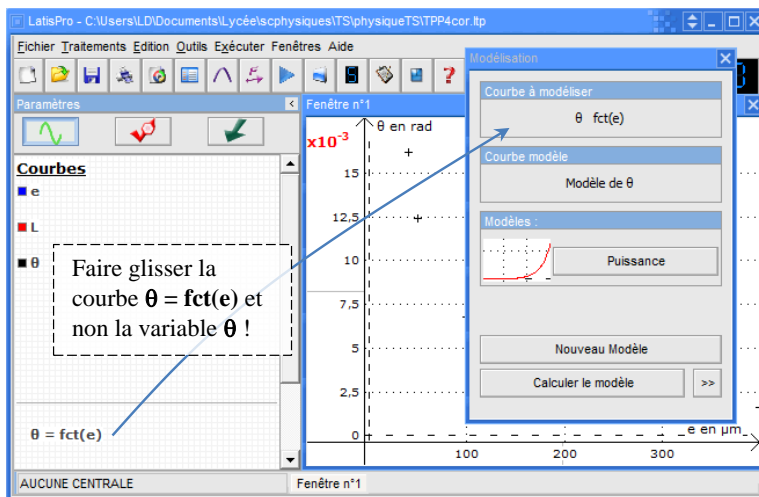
LatisPro - C:\Users\LD\Documents\Lycée\scphysiques\TS\physiqueTS\TPP4cor.ltp

Fichier Traitements Edition Outils Exécuter Fenêtres Aide

Paramètres

Courbes
e
L
θ

Faire glisser la courbe **θ = fct(e)** et non la variable **θ** !

θ = fct(e)

Fenêtre n°1

$x10^{-3}$

θ en rad

15
12,5
10
7,5
5
2,5
0

100
200
300

e en µm

Modélisation

Courbe à modéliser

θ fct(e)

Courbe modèle

Modèle de θ

Modèles :

Puissance

Nouveau Modèle

Calculer le modèle

>>

AUCUNE CENTRALE

Fenêtre n°1